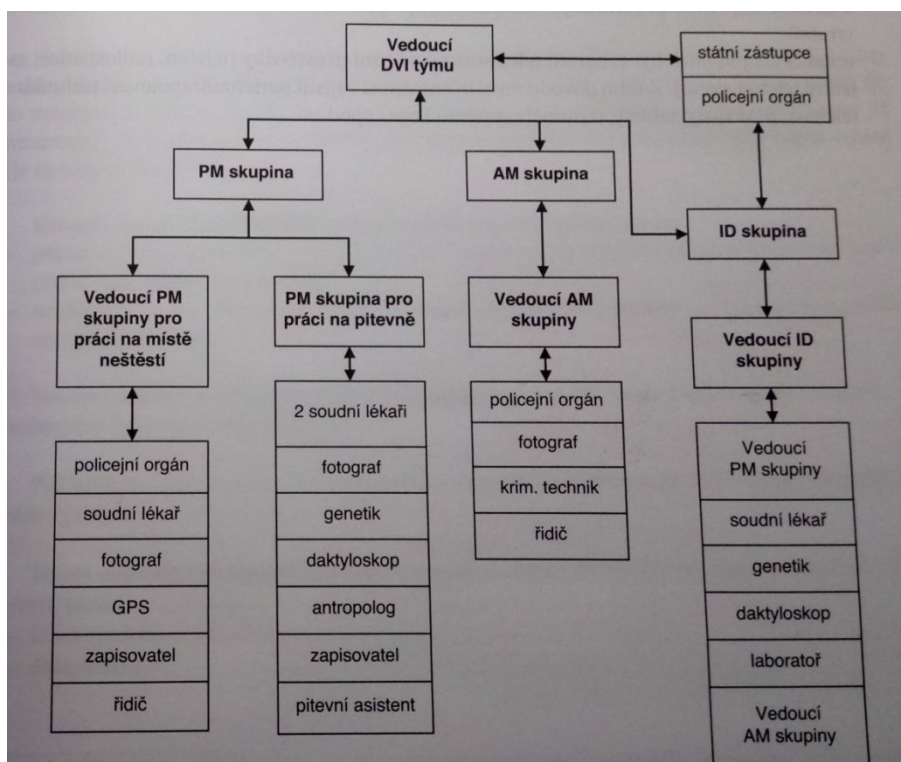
Vedoucí DVI týmu

státní zástupce

policejní orgán

PM skupina

AM skupina

ID skupina

Vedoucí PM skupiny pro práci na místě neštěstí

PM skupina pro práci na pitevně

Vedoucí AM skupiny

Vedoucí ID skupiny

policejní orgán

soudní lékař

fotograf

GPS

zapisovatel

řidič

2 soudní lékaři

fotograf

genetik

daktyloskop

antropolog

zapisovatel

pitevní asistent

policejní orgán

fotograf

krim. technik

řidič

Vedoucí PM skupiny

soudní lékař

genetik

daktyloskop

laboratoř

Vedoucí AM skupiny